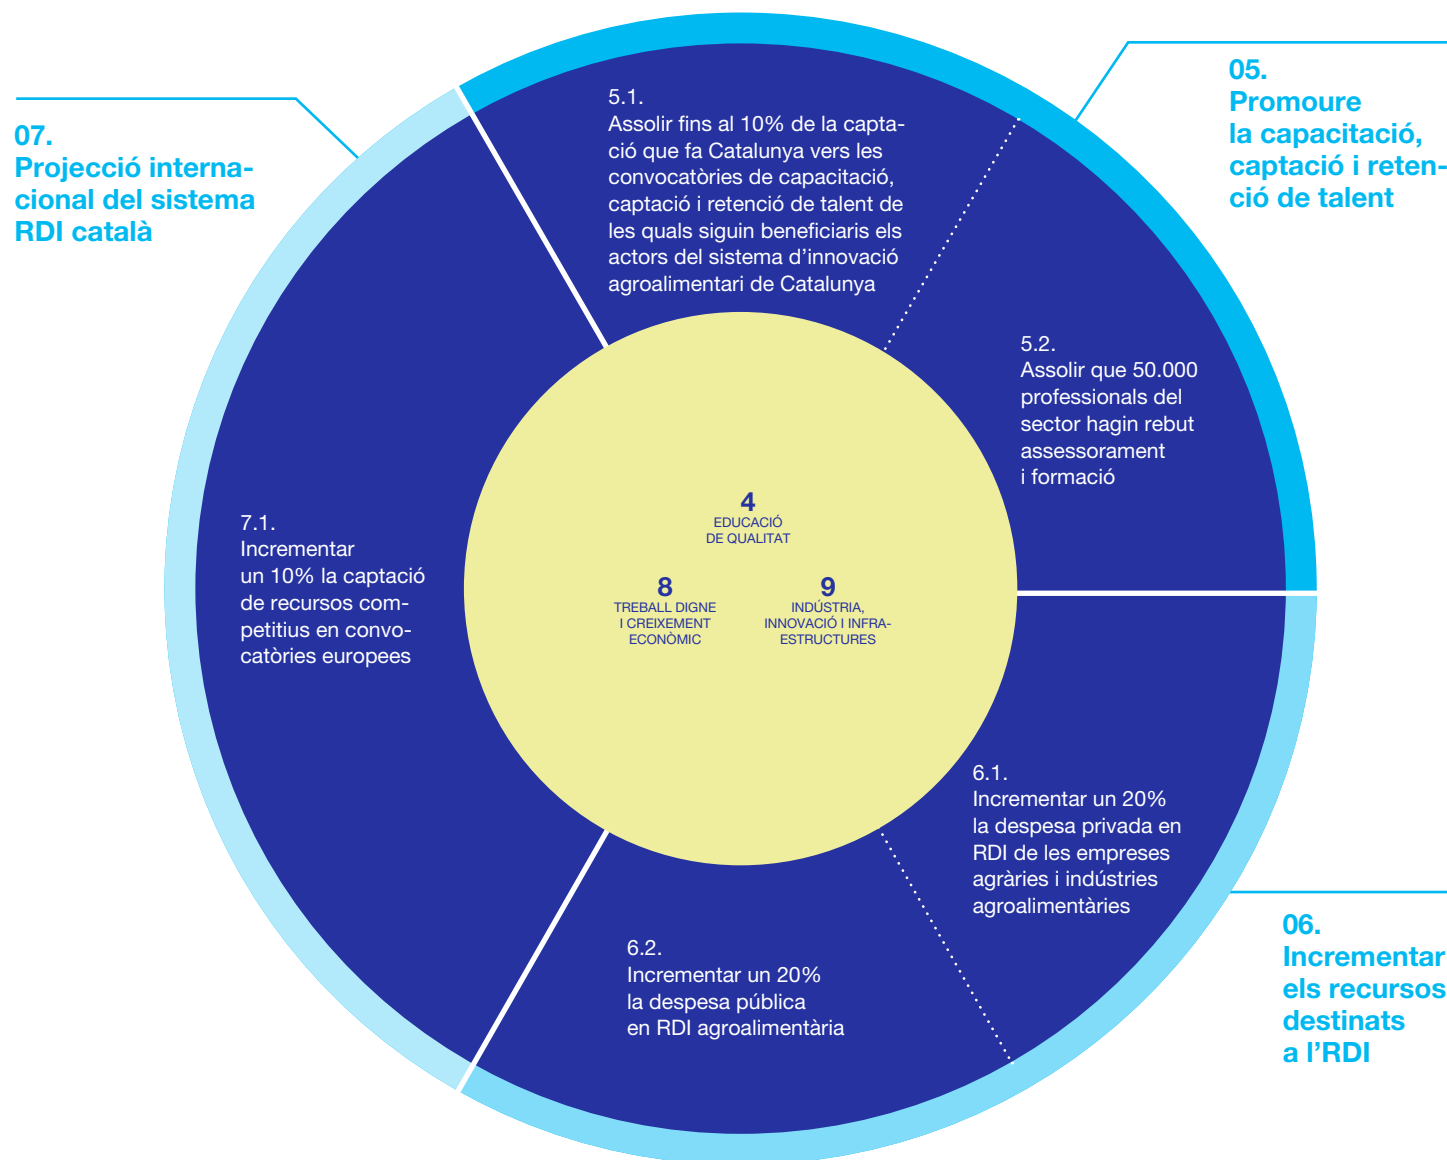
07.
Projecció internacional del sistema RDI català

05.
Promoure la capacitació, captació i retenció de talent

5.1.
Assolir fins al 10% de la captació que fa Catalunya vers les convocatòries de capacitació, captació i retenció de talent de les quals siguin beneficiaris els actors del sistema d'innovació agroalimentari de Catalunya

5.2.
Assolir que 50.000 professionals del sector hagin rebut assessorament i formació

7.1.
Incrementar un 10% la captació de recursos competitius en convocatòries europees

4
EDUCACIÓ DE QUALITAT

8
TREBALL DIGNE I CREIXEMENT ECONÒMIC

9
INDÚSTRIA, INNOVACIÓ I INFRAESTRUCTURES

6.1.
Incrementar un 20% la despesa privada en RDI de les empreses agràries i indústries agroalimentàries

6.2.
Incrementar un 20% la despesa pública en RDI agroalimentària

06.
Incrementar els recursos destinats a l'RDI